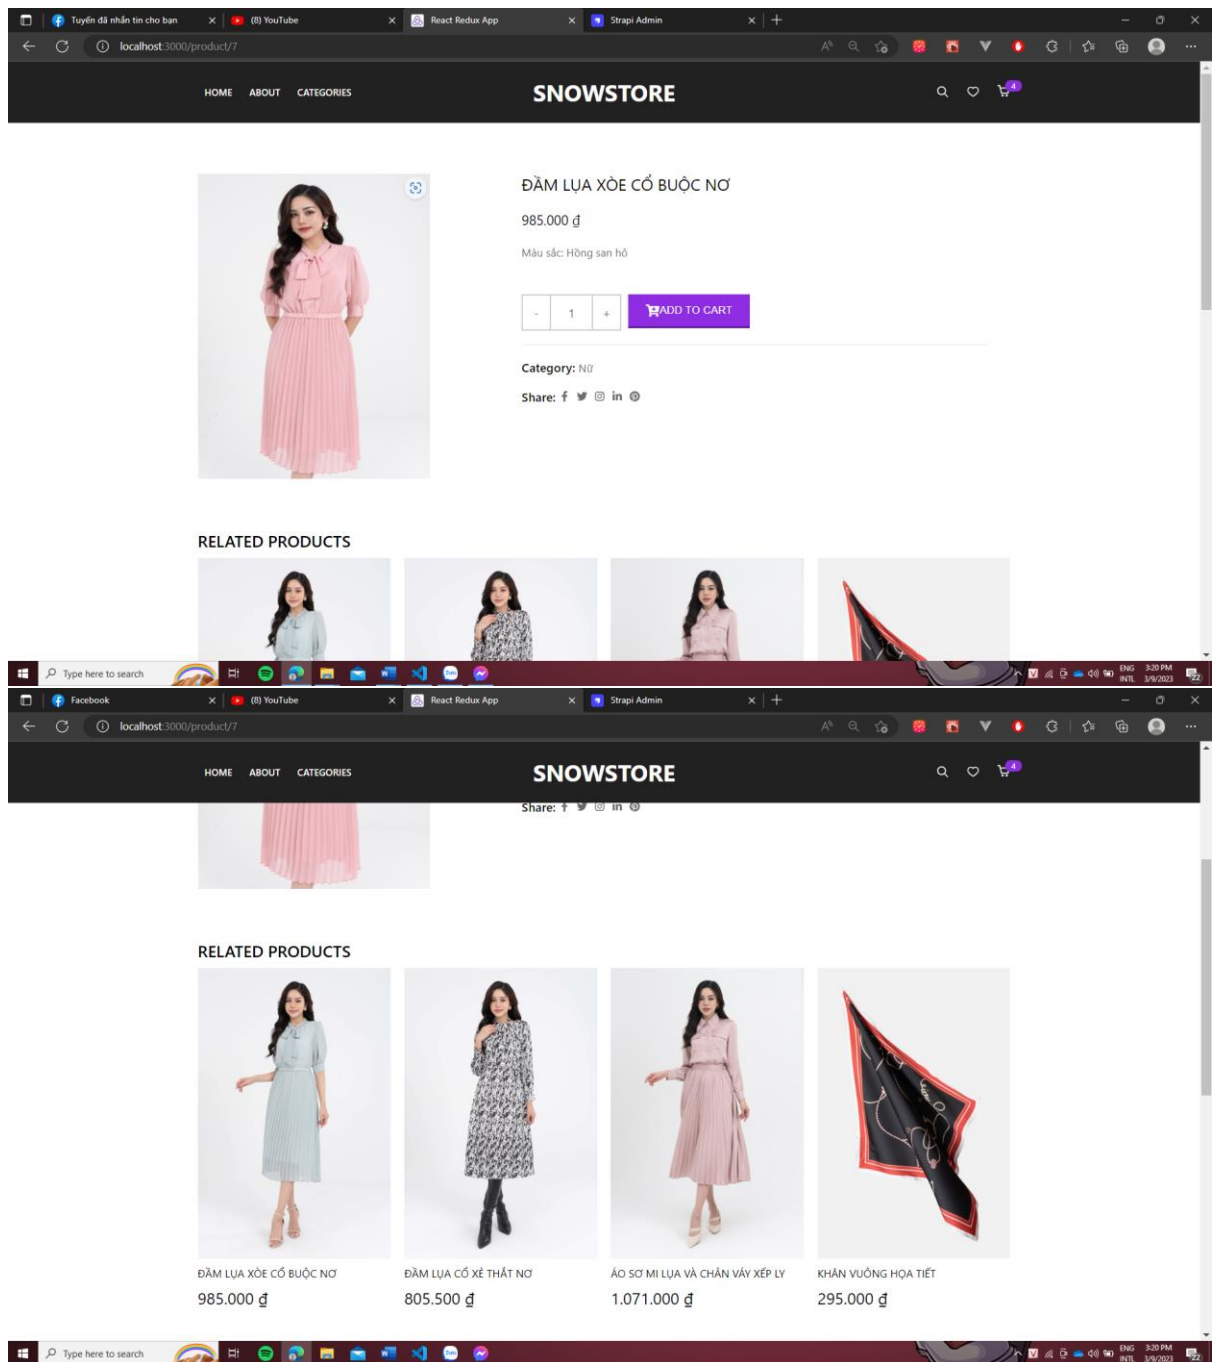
Tuyến đã nhắn tin cho bạn | (8) YouTube | React Redux App | Strapi Admin

localhost:3000/product/7

HOME ABOUT CATEGORIES

SNOWSTORE

4

ĐẦM LỤA XÒE CỔ BUỘC NƠ

985.000 ₫

Màu sắc: Hồng san hô

- 1 +

ADD TO CART

Category: Nữ

Share:

RELATED PRODUCTS

Type here to search

ENG INTL 3:20 PM 3/9/2023

Facebook | (8) YouTube | React Redux App | Strapi Admin

localhost:3000/product/7

HOME ABOUT CATEGORIES

SNOWSTORE

4

Share:

RELATED PRODUCTS

ĐẦM LỤA XÒE CỔ BUỘC NƠ
985.000 ₫

ĐẦM LỤA CỔ XẾ THẮT NƠ
805.500 ₫

ÁO SƠ MI LỤA VÀ CHÂN VÁY XẾP LY
1.071.000 ₫

KHĂN VUÔNG HỌA TIẾT
295.000 ₫

Type here to search

ENG INTL 3:20 PM 3/9/2023